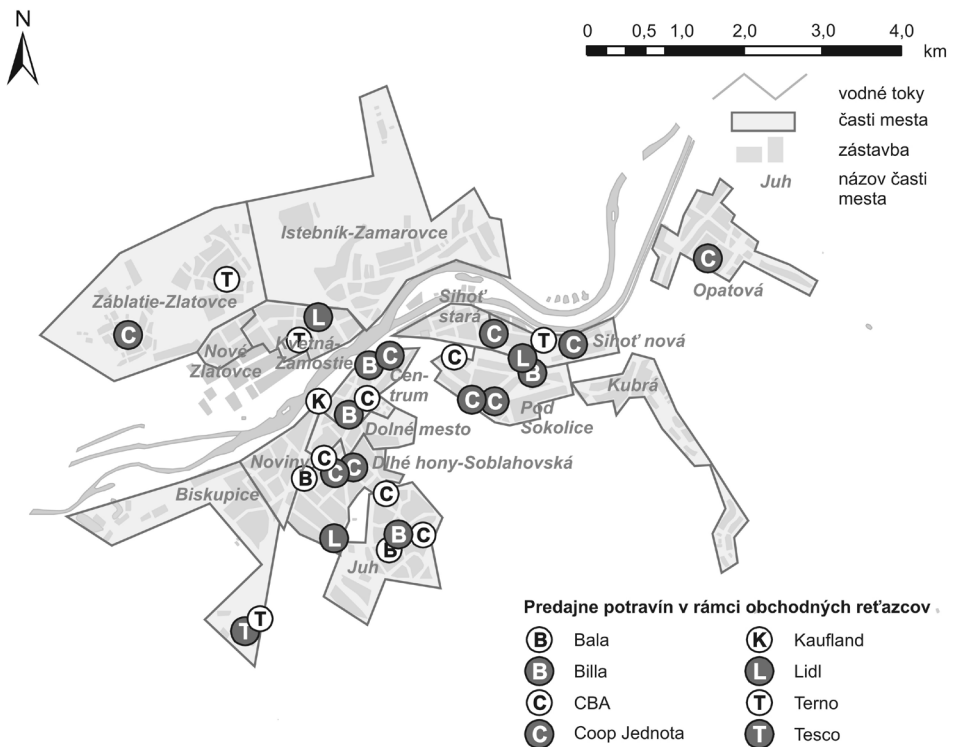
N

0 0,5 1,0 2,0 3,0 4,0 km

vodné toky
časti mesta
zástavba
Juh názov časti mesta

Istebník-Zamarovce
T
Záblatie-Zlatovce
C
L
T
Nové Zlatovce
Kvetná-Zámostie
Sihoť stará
C
T
C
Sihoť nová
C
Opatová
C
L
B
B
C
Cen-trum
K
C
B
C
C
Pod Sokolice
Kubrá
Dolné mesto
C
Noviny
B
C
C
Dlhé hony-Soblahovská
Biskupice
C
L
B
C
B
Juh
T
T

Predajne potravín v rámci obchodných reťazcov
B Bala
B Billa
C CBA
C Coop Jednota
K Kaufland
L Lidl
T Terno
T Tesco